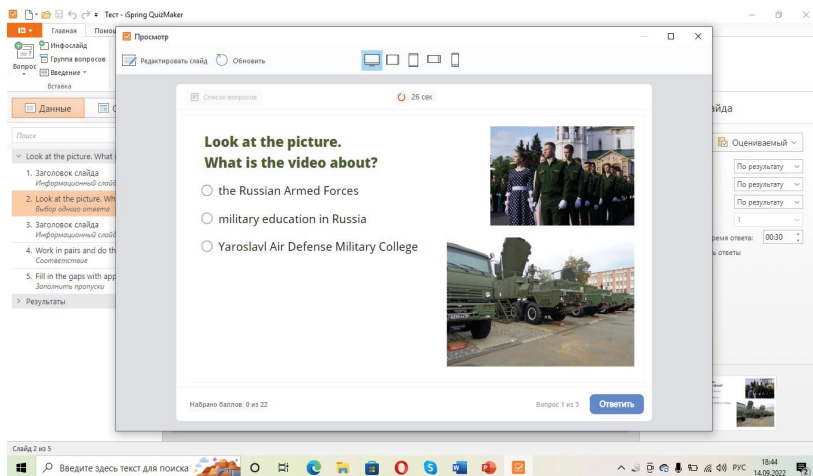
Тест - iSpring QuizMaker

Главная Помо

Инфослайд
Группа вопросов
Вопрос
Введение
Вставка

Данные

Поиск

Look at the picture. What

1. Заголовок слайда
Информационный слайд

2. Look at the picture. Wh
Выбор одного ответа

3. Заголовок слайда
Информационный слайд

4. Work in pairs and do th
Соответствие

5. Fill in the gaps with app
Заполнить пропуски

Результаты

Просмотр

Редактировать слайд Обновить

Список вопросов

26 сек

Look at the picture.
What is the video about?

the Russian Armed Forces

military education in Russia

Yaroslavl Air Defense Military College

Набрано баллов: 0 из 22

Вопрос 1 из 3

Ответить

айда

Оцениваемый

По результату

По результату

По результату

1

ремя ответа: 00:30

ь ответы

Слайд 2 из 5

Введите здесь текст для поиска

РУС 18:44 14.09.2022